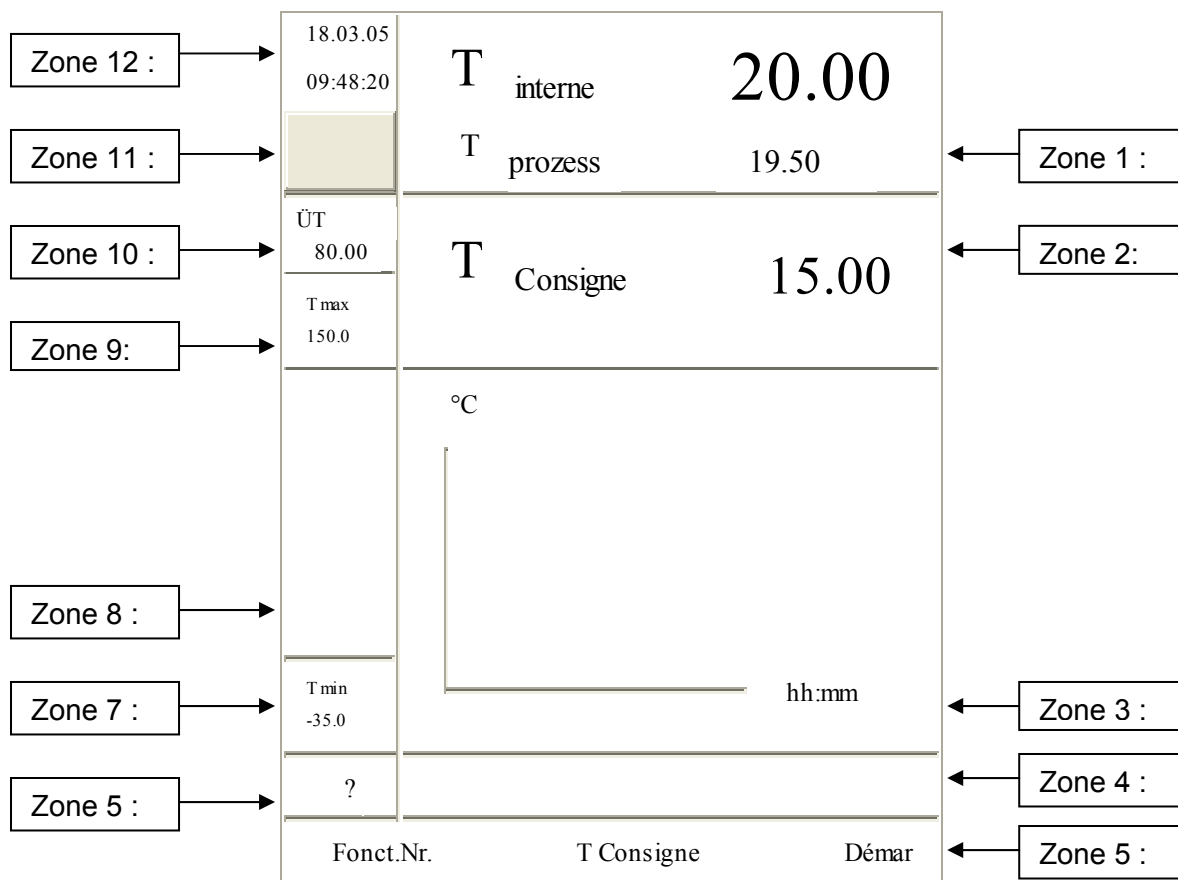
Zone 12 :

18.03.05
09:48:20

T interne 20.00

Zone 11 :

T prozess 19.50

Zone 1 :

Zone 10 :

ÜT
80.00

T Consigne 15.00

Zone 2:

Zone 9:

T max
150.0

°C

Zone 8 :

Zone 7 :

T min
-35.0

hh:mm

Zone 3 :

Zone 5 :

?

Zone 4 :

Fonct.Nr.

T Consigne

Démar

Zone 5 :